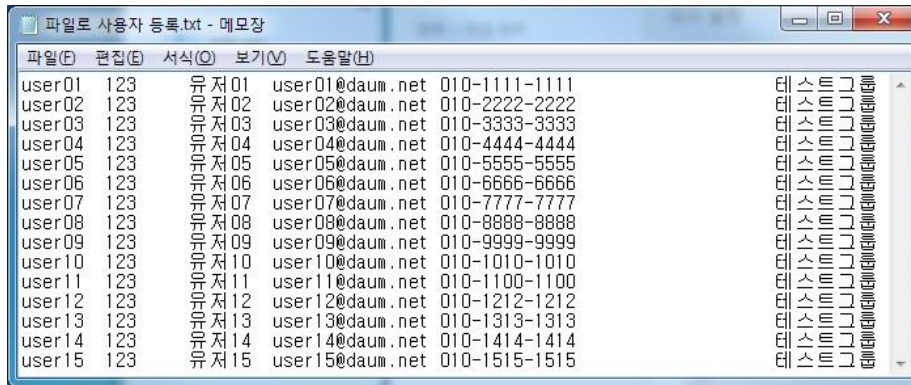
파일로 사용자 등록.txt - 메모장

파일(F) 편집(E) 서식(O) 보기(V) 도움말(H)

| | | | | | |
|---|---|---|---|---|---|
| user01 | 123 | 유저01 | user01@daum.net | 010-1111-1111 | 테스트그룹 |
| user02 | 123 | 유저02 | user02@daum.net | 010-2222-2222 | 테스트그룹 |
| user03 | 123 | 유저03 | user03@daum.net | 010-3333-3333 | 테스트그룹 |
| user04 | 123 | 유저04 | user04@daum.net | 010-4444-4444 | 테스트그룹 |
| user05 | 123 | 유저05 | user05@daum.net | 010-5555-5555 | 테스트그룹 |
| user06 | 123 | 유저06 | user06@daum.net | 010-6666-6666 | 테스트그룹 |
| user07 | 123 | 유저07 | user07@daum.net | 010-7777-7777 | 테스트그룹 |
| user08 | 123 | 유저08 | user08@daum.net | 010-8888-8888 | 테스트그룹 |
| user09 | 123 | 유저09 | user09@daum.net | 010-9999-9999 | 테스트그룹 |
| user10 | 123 | 유저10 | user10@daum.net | 010-1010-1010 | 테스트그룹 |
| user11 | 123 | 유저11 | user11@daum.net | 010-1100-1100 | 테스트그룹 |
| user12 | 123 | 유저12 | user12@daum.net | 010-1212-1212 | 테스트그룹 |
| user13 | 123 | 유저13 | user13@daum.net | 010-1313-1313 | 테스트그룹 |
| user14 | 123 | 유저14 | user14@daum.net | 010-1414-1414 | 테스트그룹 |
| user15 | 123 | 유저15 | user15@daum.net | 010-1515-1515 | 테스트그룹 |